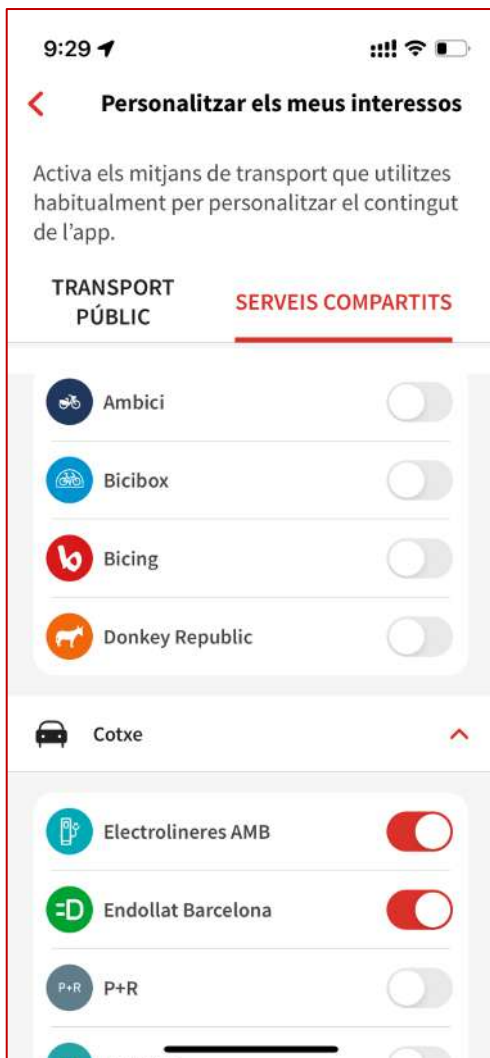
9:29

Personalitzar els meus interessos

Activa els mitjans de transport que utilitzes habitualment per personalitzar el contingut de l'app.

TRANSPORT PÚBLIC

SERVEIS COMPARTITS

Ambici

Bicibox

Bicing

Donkey Republic

Cotxe

Electrolineres AMB

Endollat Barcelona

P+R P+R